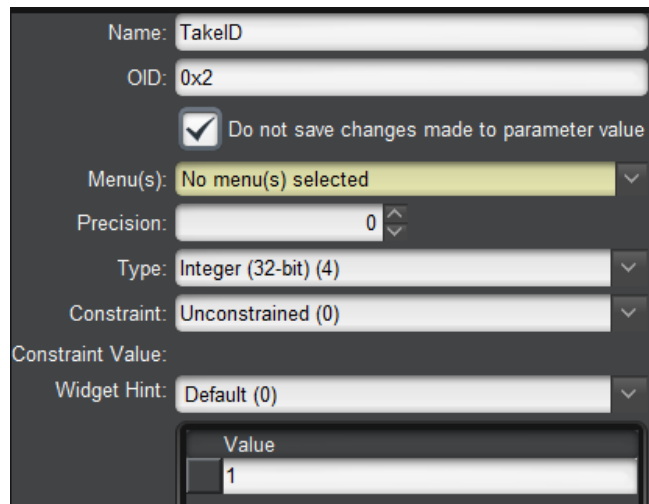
Name: TakeID

OID: 0x2

Do not save changes made to parameter value

Menu(s): No menu(s) selected

Precision: 0

Type: Integer (32-bit) (4)

Constraint: Unconstrained (0)

Constraint Value:

Widget Hint: Default (0)

| | Value |
|---|---|
| | 1 |